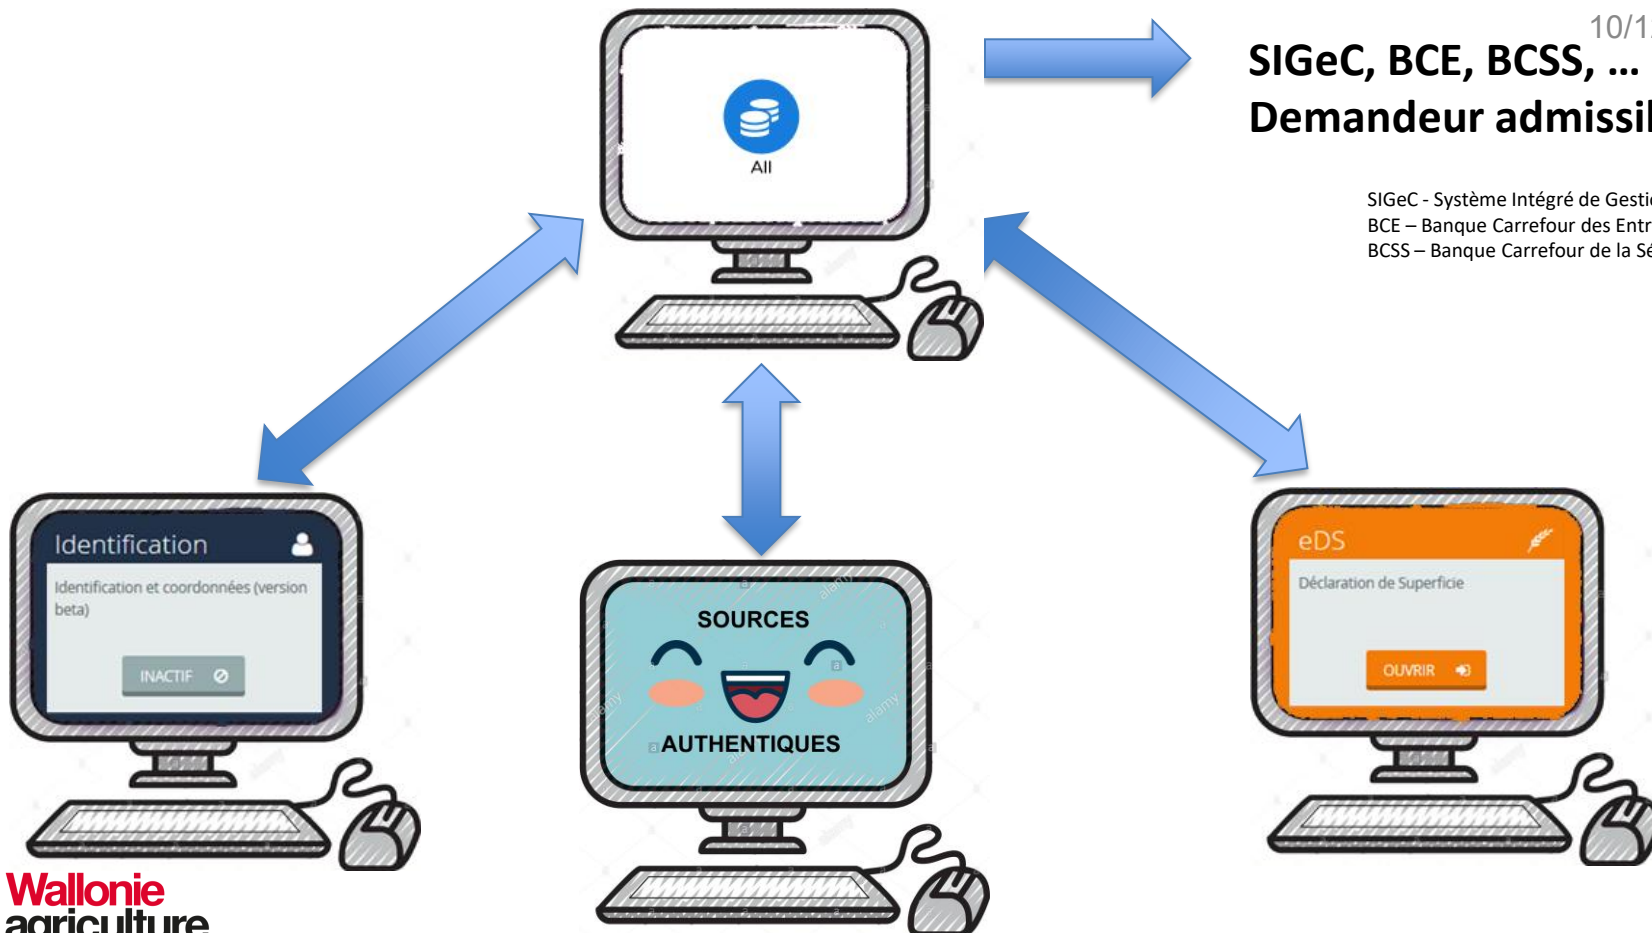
10/1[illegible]

SIGeC, BCE, BCSS, …
Demandeur admissi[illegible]

SIGeC - Système Intégré de Gesti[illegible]
BCE – Banque Carrefour des Entr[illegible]
BCSS – Banque Carrefour de la Sé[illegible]

All

Identification

Identification et coordonnées (version beta)

INACTIF

SOURCES

AUTHENTIQUES

eDS

Déclaration de Superficie

OUVRIR

Wallonie
agriculture